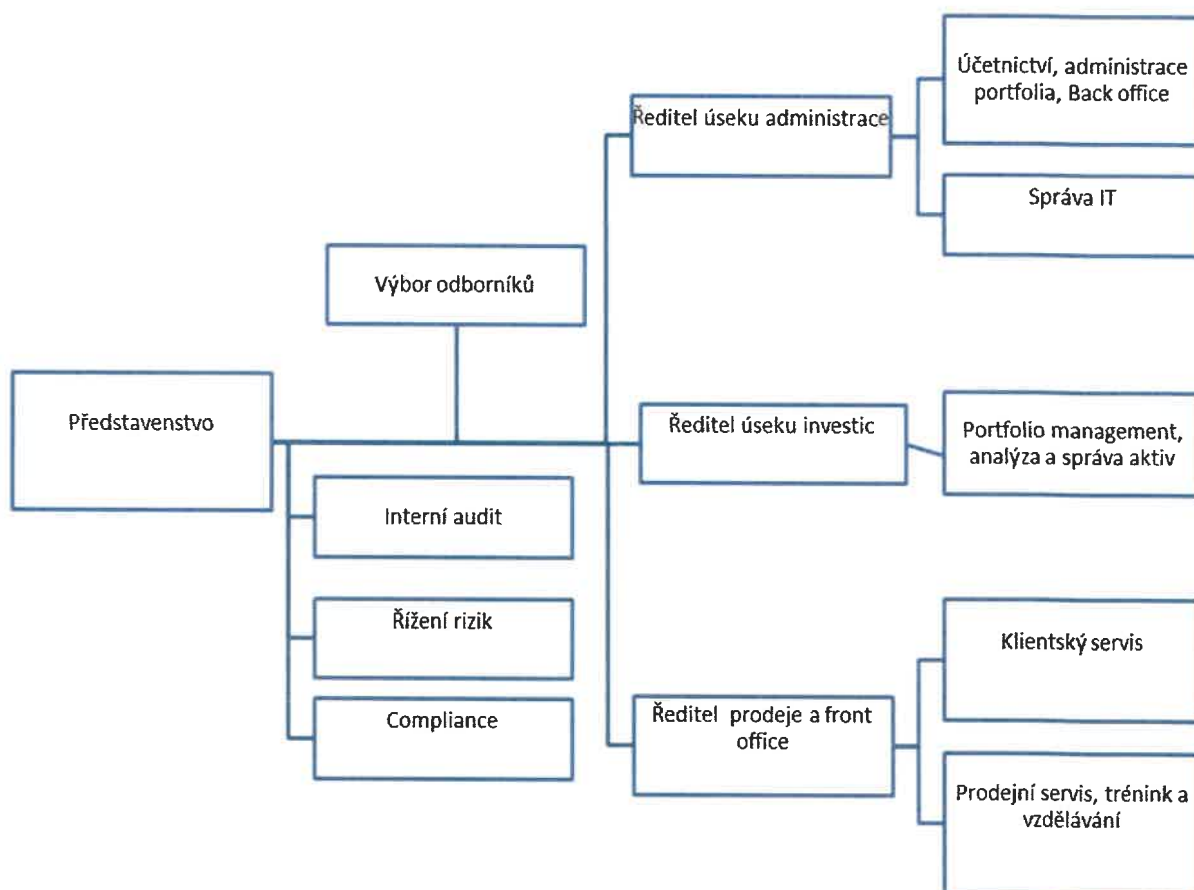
Představenstvo

Výbor odborníků

Interní audit

Řízení rizik

Compliance

Ředitel úseku administrace

Účetnictví, administrace portfolia, Back office

Správa IT

Ředitel úseku investic

Portfolio management, analýza a správa aktiv

Ředitel prodeje a front office

Klientský servis

Prodejní servis, trénink a vzdělávání